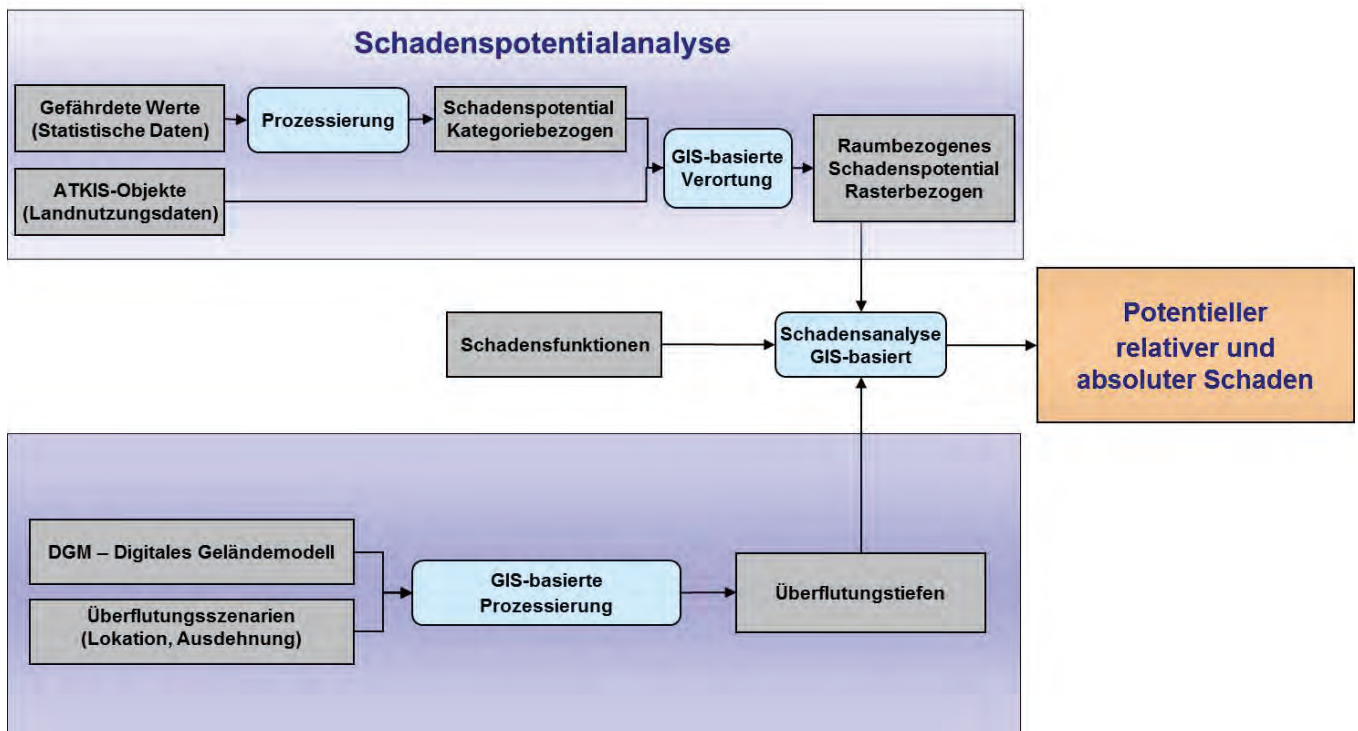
Schadenspotentialanalyse

Gefährdete Werte (Statistische Daten)

Prozessierung

Schadenspotential Kategoriebezogen

ATKIS-Objekte (Landnutzungsdaten)

GIS-basierte Verortung

Raumbezogenes Schadenspotential Rasterbezogen

Schadensfunktionen

Schadensanalyse GIS-basiert

Potentieller relativer und absoluter Schaden

DGM – Digitales Geländemodell

Überflutungsszenarien (Lokation, Ausdehnung)

GIS-basierte Prozessierung

Überflutungstiefen